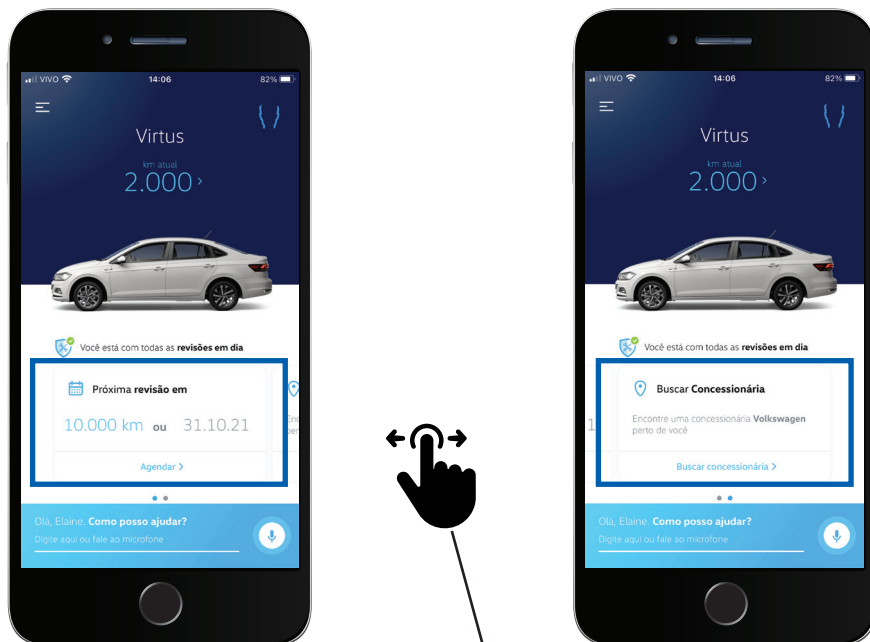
VIVO 14:06 82%

Virtus

km atual
2.000 ›

Você está com todas as **revisões em dia**

Próxima **revisão em**

10.000 km ou 31.10.21

Agendar ›

Olá, Elaine. **Como posso ajudar?**
Digite aqui ou fale ao microfone

VIVO 14:06 82%

Virtus

km atual
2.000 ›

Você está com todas as **revisões em dia**

Buscar **Concessionária**

Encontre uma concessionária **Volkswagen** perto de você

Buscar concessionária ›

Olá, Elaine. **Como posso ajudar?**
Digite aqui ou fale ao microfone